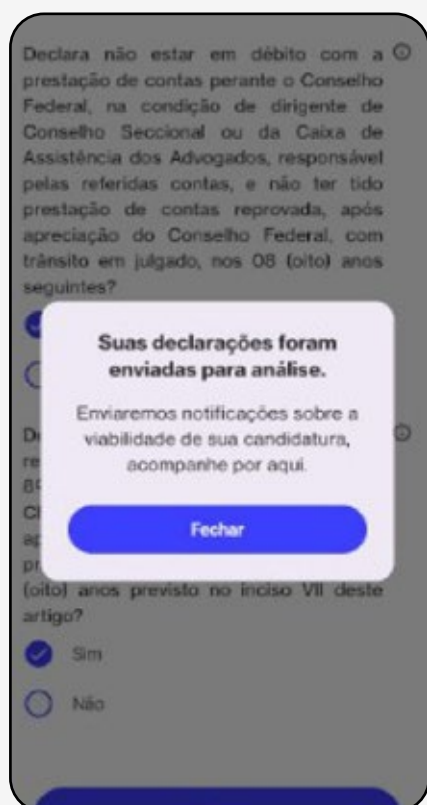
Declara não estar em débito com a prestação de contas perante o Conselho Federal, na condição de dirigente de Conselho Seccional ou da Caixa de Assistência dos Advogados, responsável pelas referidas contas, e não ter tido prestação de contas reprovada, após apreciação do Conselho Federal, com trânsito em julgado, nos 08 (oito) anos seguintes?

Suas declarações foram enviadas para análise.

Enviaremos notificações sobre a viabilidade de sua candidatura, acompanhe por aqui.

Fechar

De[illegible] re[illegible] ac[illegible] Cl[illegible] ap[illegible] pr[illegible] (oito) anos previsto no inciso VII deste artigo?

Sim

Não